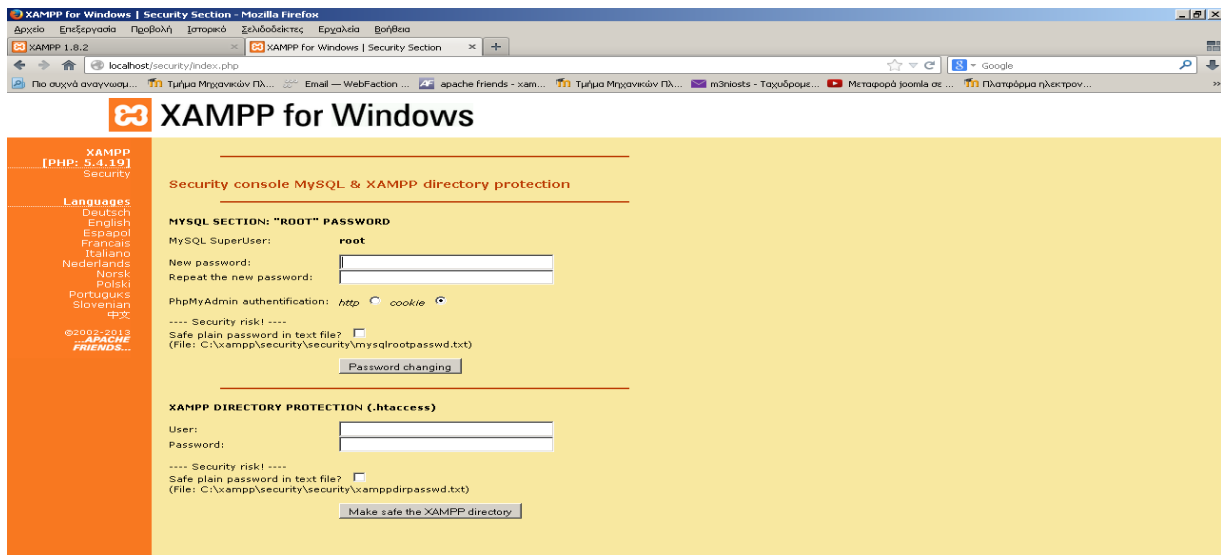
XAMPP for Windows | Security Section - Mozilla Firefox

Αρχείο Επεξεργασία Προβολή Ιστορικό Σελιδοδείκτες Εργαλεία Βοήθεια

XAMPP 1.8.2

XAMPP for Windows | Security Section

localhost/security/index.php

Google

Πιο συχνά αναγνωσμ... Τμήμα Μηχανικών Πλ... Email — WebFaction ... apache friends - xam... Τμήμα Μηχανικών Πλ... m3niosts - Ταχυδρομε... Μεταφορά joomla σε ... Πλατφόρμα ηλεκτρον...

XAMPP for Windows

XAMPP
[PHP: 5.4.19]
Security

Languages
Deutsch
English
Espapol
Francais
Italiano
Nederlands
Norsk
Polski
Portuguкs
Slovenian
中文

©2002-2013
...APACHE FRIENDS...

Security console MySQL & XAMPP directory protection

MYSQL SECTION: "ROOT" PASSWORD

MySQL SuperUser: root

New password:

Repeat the new password:

PhpMyAdmin authentification: http cookie

---- Security risk! ----

Safe plain password in text file?

(File: C:\xampp\security\security\mysqlrootpasswd.txt)

Password changing

XAMPP DIRECTORY PROTECTION (.htaccess)

User:

Password:

---- Security risk! ----

Safe plain password in text file?

(File: C:\xampp\security\security\xamppdirpasswd.txt)

Make safe the XAMPP directory